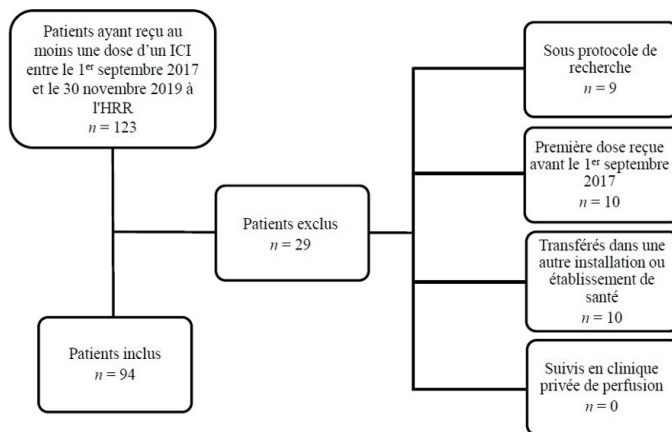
Patients ayant reçu au moins une dose d'un ICI entre le 1$^{er}$ septembre 2017 et le 30 novembre 2019 à l'HRR
$n = 123$

Patients exclus
$n = 29$

Patients inclus
$n = 94$

Sous protocole de recherche
$n = 9$

Première dose reçue avant le 1$^{er}$ septembre 2017
$n = 10$

Transférés dans une autre installation ou établissement de santé
$n = 10$

Suivis en clinique privée de perfusion
$n = 0$